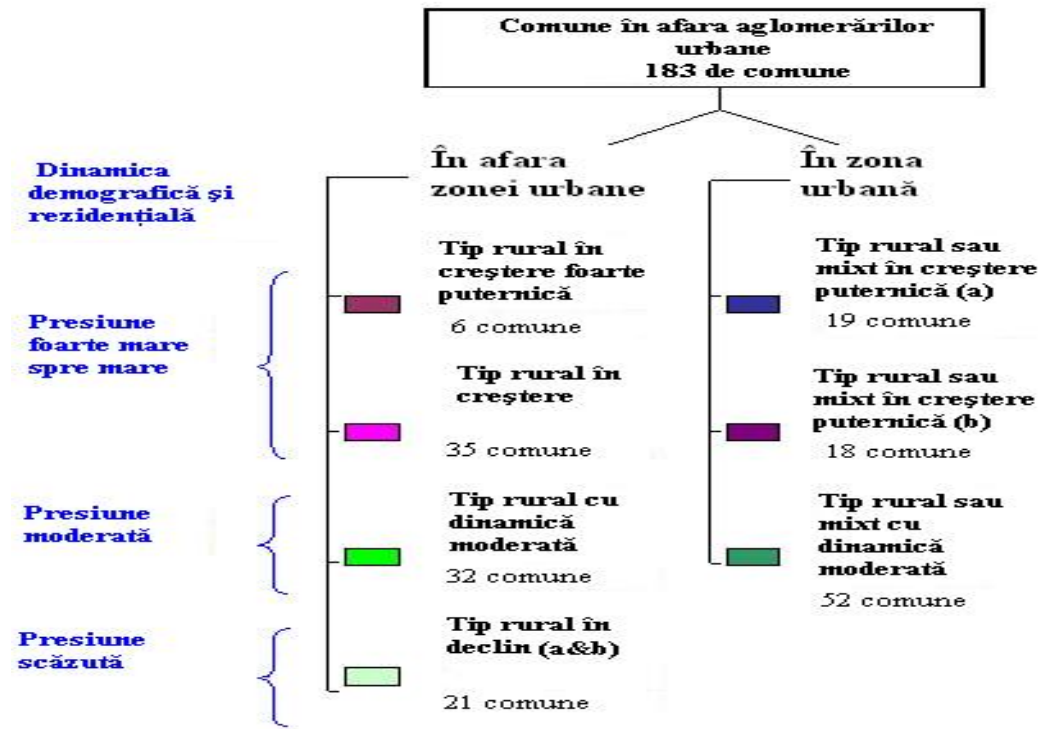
Comune în afara aglomerărilor urbane
183 de comune

Dinamica demografică şi rezidenţială

În afara zonei urbane

În zona urbană

Presiune foarte mare spre mare

Tip rural în creştere foarte puternică
6 comune

Tip rural în creştere
35 comune

Tip rural sau mixt în creştere puternică (a)
19 comune

Tip rural sau mixt în creştere puternică (b)
18 comune

Presiune moderată

Tip rural cu dinamică moderată
32 comune

Tip rural sau mixt cu dinamică moderată
52 comune

Presiune scăzută

Tip rural în declin (a&b)
21 comune